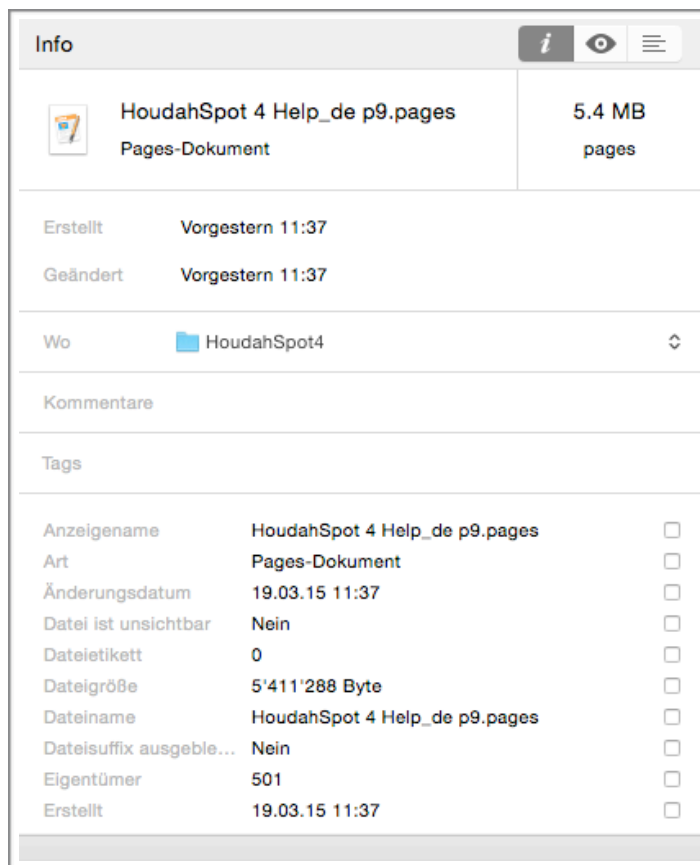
Info

i

HoudahSpot 4 Help_de p9.pages
Pages-Dokument

5.4 MB
pages

Erstellt Vorgestern 11:37
Geändert Vorgestern 11:37

Wo HoudahSpot4

Kommentare

Tags

| | |
|---|---|
| Anzeigename | HoudahSpot 4 Help_de p9.pages |
| Art | Pages-Dokument |
| Änderungsdatum | 19.03.15 11:37 |
| Datei ist unsichtbar | Nein |
| Dateietikett | 0 |
| Dateigröße | 5'411'288 Byte |
| Dateiname | HoudahSpot 4 Help_de p9.pages |
| Dateisuffix ausgeble... | Nein |
| Eigentümer | 501 |
| Erstellt | 19.03.15 11:37 |